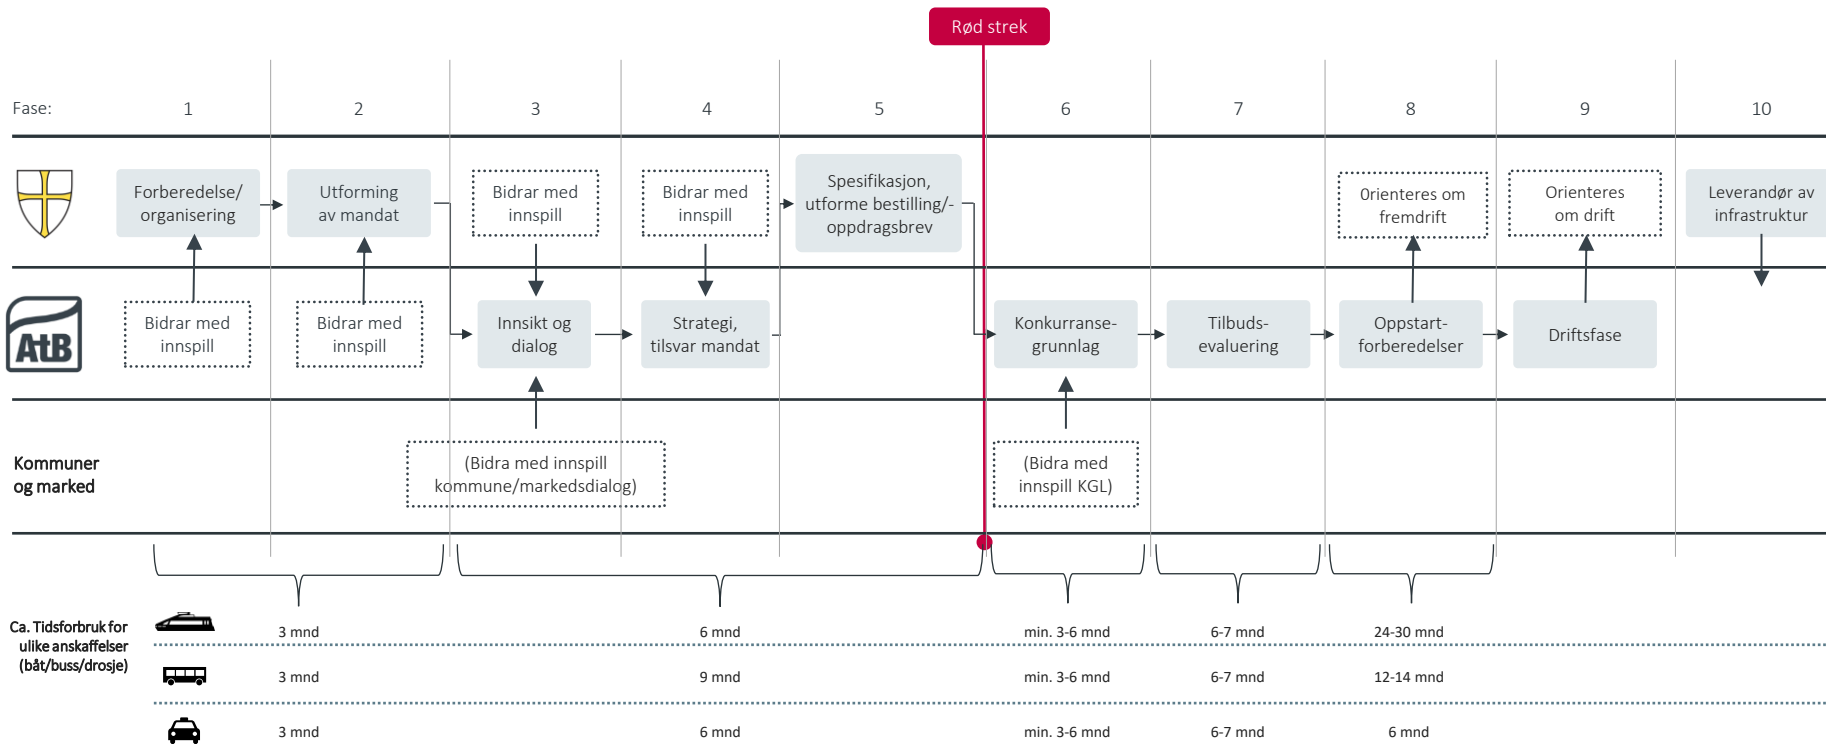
Rød strek

Fase: 1 2 3 4 5 6 7 8 9 10

Forberedelse/ organisering

Utforming av mandat

Bidrar med innspill

Bidrar med innspill

Spesifikasjon, utforme bestilling/- oppdragsbrev

Orienteres om fremdrift

Orienteres om drift

Leverandør av infrastruktur

AtB

Bidrar med innspill

Bidrar med innspill

Innsikt og dialog

Strategi, tilsvar mandat

Konkurranse-grunnlag

Tilbuds-evaluering

Oppstart-forberedelser

Driftsfase

Kommuner og marked

(Bidra med innspill kommune/markedsdialog)

(Bidra med innspill KGL)

Ca. Tidsforbruk for ulike anskaffelser (båt/buss/drosje)

| | | | | |
|---|---|---|---|---|
| 3 mnd | 6 mnd | min. 3-6 mnd | 6-7 mnd | 24-30 mnd |
| 3 mnd | 9 mnd | min. 3-6 mnd | 6-7 mnd | 12-14 mnd |
| 3 mnd | 6 mnd | min. 3-6 mnd | 6-7 mnd | 6 mnd |